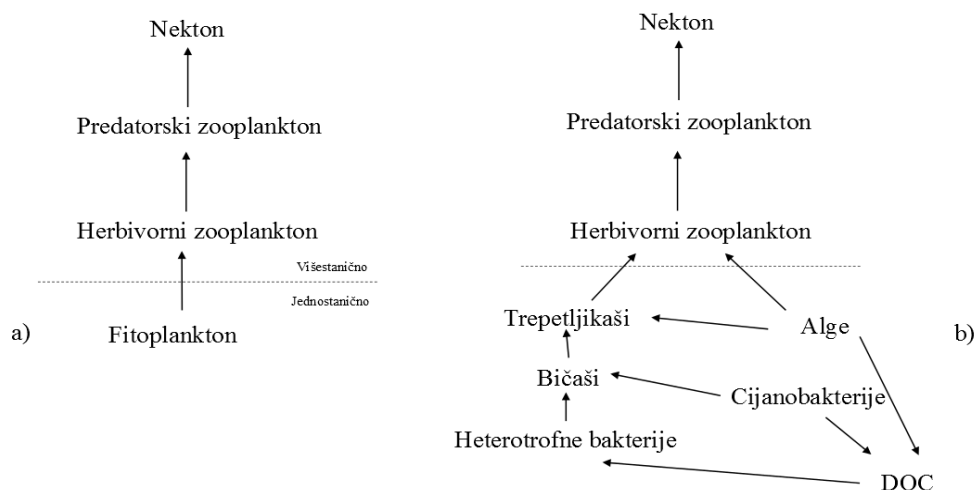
Nekton

Predatorski zooplankton

Herbivorni zooplankton

Višestanično

Jednostanično

a)

Fitoplankton

Nekton

Predatorski zooplankton

Herbivorni zooplankton

Trepetljikaši

Alge

b)

Bičaši

Cijanobakterije

Heterotrofne bakterije

DOC